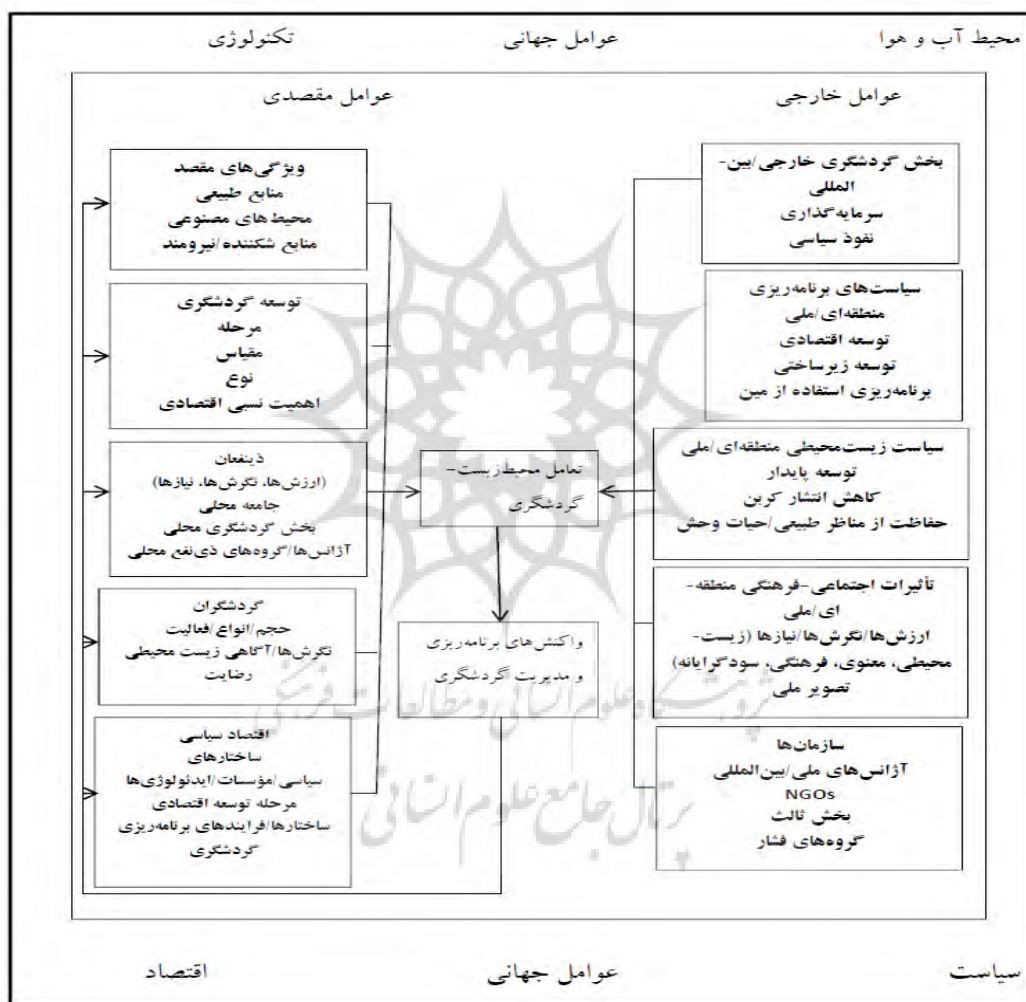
محیط آب و هوا عوامل جهانی تکنولوژی

عوامل خارجی

عوامل مقصدی

بخش گردشگری خارجی/بین-المللی
سرمایه‌گذاری
نفوذ سیاسی

سیاست‌های برنامه‌ریزی
منطقه‌ای/ملی
توسعه اقتصادی
توسعه زیرساختی
برنامه‌ریزی استفاده از مین

سیاست زیست‌محیطی منطقه‌ای/ملی
توسعه پایدار
کاهش انتشار کربن
حفاظت از مناظر طبیعی/حیات وحش

تأثیرات اجتماعی-فرهنگی منطقه-ای/ملی
ارزش‌ها/نگرش‌ها/نیازها (زیست-محیطی، معنوی، فرهنگی، سودگرایانه)
تصویر ملی

سازمان‌ها
آژانس‌های ملی/بین‌المللی
NGOs
بخش ثالث
گروه‌های فشار

ویژگی‌های مقصد
منابع طبیعی
محیط‌های مصنوعی
منابع شکننده/نیرومند

توسعه گردشگری
مرحله
مقیاس
نوع
اهمیت نسبی اقتصادی

ذینفعان
(ارزش‌ها، نگرش‌ها، نیازها)
جامعه محلی
بخش گردشگری محلی
آژانس‌ها/گروه‌های ذی‌نفع محلی

گردشگران
حجم/انواع/فعالیت
نگرش‌ها/آگاهی زیست محیطی
رضایت

اقتصاد سیاسی
ساختارهای
سیاسی/مؤسسات/ایدئولوژی‌ها
مرحله توسعه اقتصادی
ساختارها/فرایندهای برنامه‌ریزی
گردشگری

تعامل محیط‌زیست-گردشگری

واکنش‌های برنامه‌ریزی و مدیریت گردشگری

پژوهشگاه علوم انسانی و مطالعات فرهنگی
پرتال جامع علوم انسانی

سیاست عوامل جهانی اقتصاد